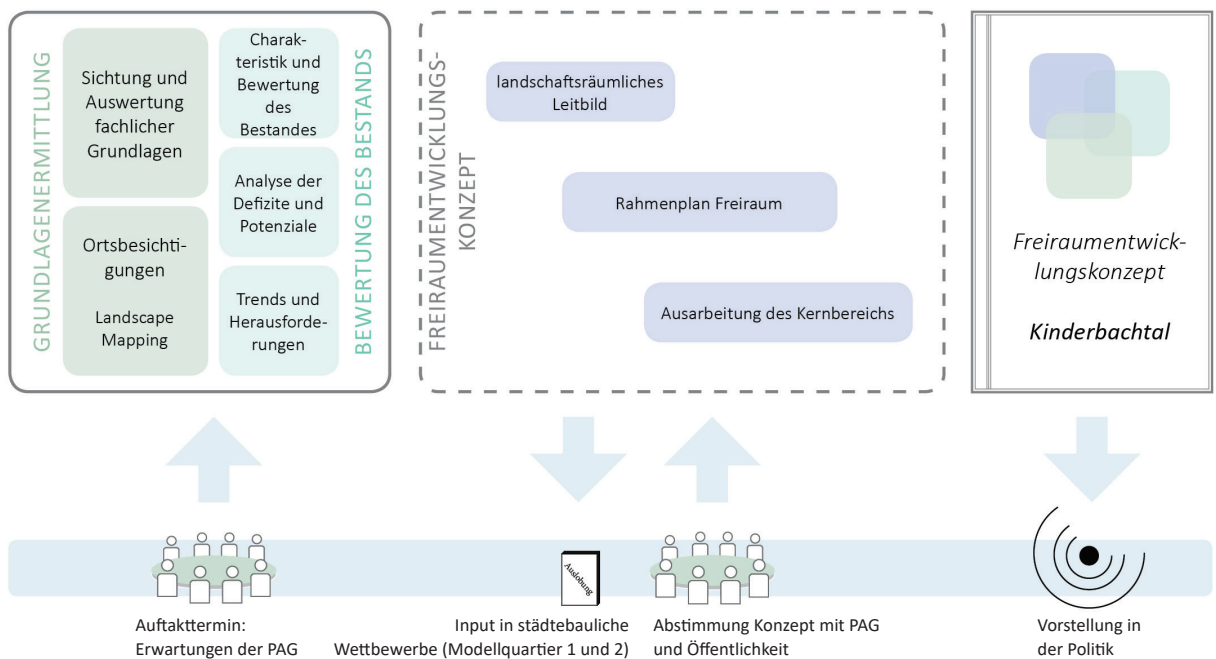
GRUNDLAGENERMITTLUNG

Sichtung und Auswertung fachlicher Grundlagen

Ortsbesichtigungen

Landscape Mapping

Charakteristik und Bewertung des Bestandes

Analyse der Defizite und Potenziale

Trends und Herausforderungen

BEWERTUNG DES BESTANDS

FREIRAUMENTWICKLUNGSKONZEPT

landschaftsräumliches Leitbild

Rahmenplan Freiraum

Ausarbeitung des Kernbereichs

Freiraumentwicklungskonzept

Kinderbachtal

Auslobung

Auftakttermin: Erwartungen der PAG

Input in städtebauliche Wettbewerbe (Modellquartier 1 und 2)

Abstimmung Konzept mit PAG und Öffentlichkeit

Vorstellung in der Politik